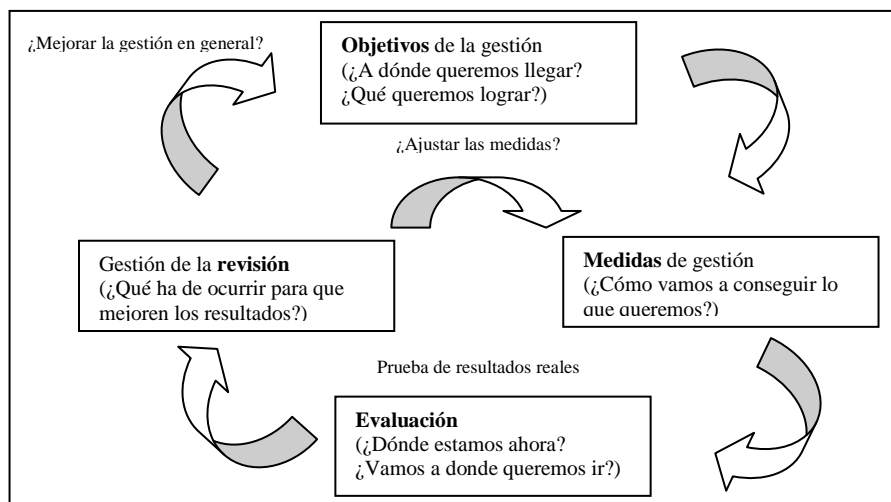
¿Mejorar la gestión en general?

**Objetivos** de la gestión
(¿A dónde queremos llegar?
¿Qué queremos lograr?)

¿Ajustar las medidas?

Gestión de la **revisión**
(¿Qué ha de ocurrir para que mejoren los resultados?)

**Medidas** de gestión
(¿Cómo vamos a conseguir lo que queremos?)

Prueba de resultados reales

**Evaluación**
(¿Dónde estamos ahora?
¿Vamos a donde queremos ir?)